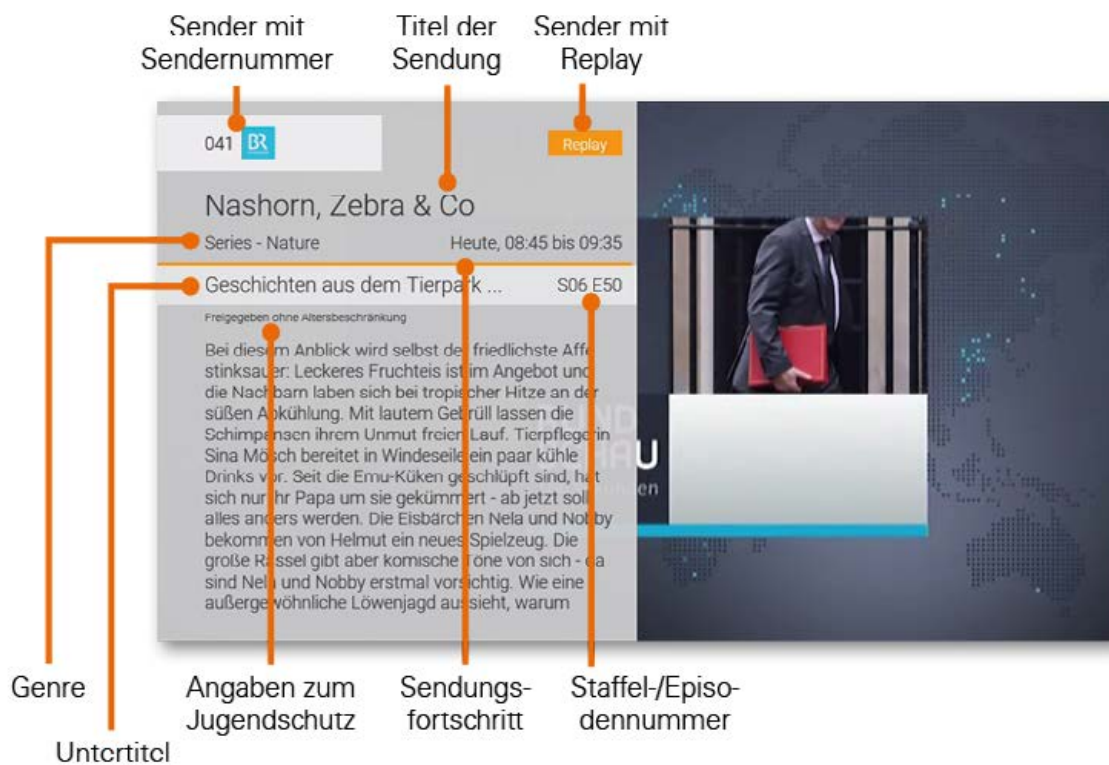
Sender mit Sendernummer

Titel der Sendung

Sender mit Replay

041 BR

Replay

Nashorn, Zebra & Co

Series - Nature

Heute, 08:45 bis 09:35

Geschichten aus dem Tierpark ...

S06 E50

Freigegeben ohne Altersbeschränkung

Bei diesem Anblick wird selbst der friedlichste Affe stinksauer: Leckeres Fruchteis ist im Angebot und die Nachbarn laben sich bei tropischer Hitze an der süßen Abkühlung. Mit lautem Gebrüll lassen die Schimpansen ihrem Unmut freien Lauf. Tierpflegerin Sina Mösch bereitet in Windeseile ein paar kühle Drinks vor. Seit die Emu-Küken geschlüpft sind, hat sich nur ihr Papa um sie gekümmert - ab jetzt soll alles anders werden. Die Eisbärchen Nela und Nobby bekommen von Helmut ein neues Spielzeug. Die große Rassel gibt aber komische Töne von sich - da sind Nela und Nobby erstmal vorsichtig. Wie eine außergewöhnliche Löwenjagd aussieht, warum

Genre

Untertitel

Angaben zum Jugendschutz

Sendungsfortschritt

Staffel-/Episodennummer